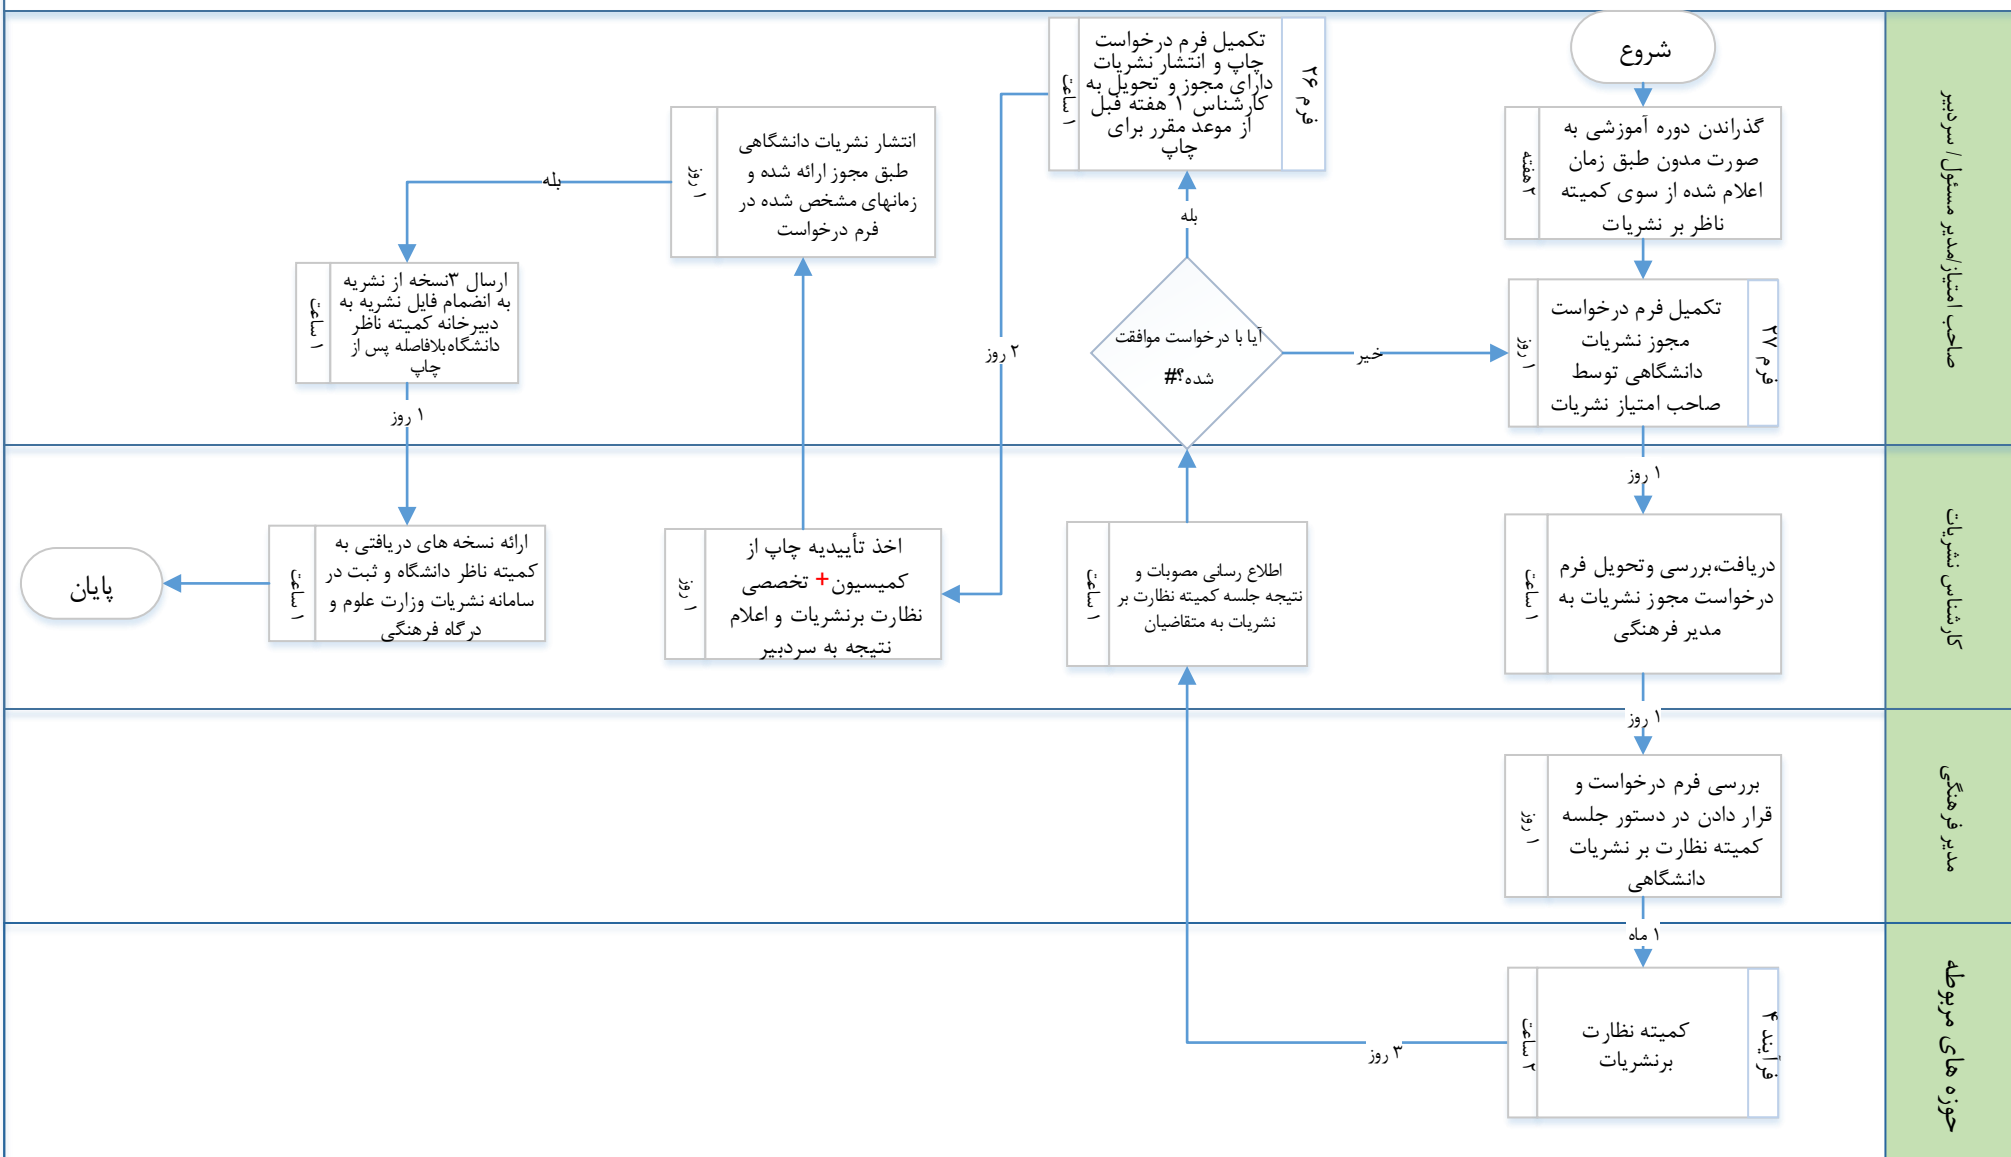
صاحب امتیاز/مدیر مسئول/ سردبیر

کارشناس نشریات

مدیر فرهنگی

حوزه های مربوطه

شروع

گذراندن دوره آموزشی به صورت مدون طبق زمان اعلام شده از سوی کمیته ناظر بر نشریات
۲ هفته

تکمیل فرم درخواست مجوز نشریات دانشگاهی توسط صاحب امتیاز نشریات
۱ روز
فرم ۲۷

آیا با درخواست موافقت شده؟#

خیر

بله

تکمیل فرم درخواست چاپ و انتشار نشریات دارای مجوز و تحویل به کارشناس ۱ هفته قبل از موعد مقرر برای چاپ
۱ ساعت
فرم ۲۶

۲ روز

انتشار نشریات دانشگاهی طبق مجوز ارائه شده و زمانهای مشخص شده در فرم درخواست
۱ روز

بله

ارسال ۳نسخه از نشریه به انضمام فایل نشریه به دبیرخانه کمیته ناظر دانشگاه‌بلافاصله پس از چاپ
۱ ساعت

۱ روز

ارائه نسخه های دریافتی به کمیته ناظر دانشگاه و ثبت در سامانه نشریات وزارت علوم و درگاه فرهنگی
۱ ساعت

پایان

اخذ تأییدیه چاپ از کمیسیون + تخصصی نظارت برنشریات و اعلام نتیجه به سردبیر
۱ روز

اطلاع رسانی مصوبات و نتیجه جلسه کمیته نظارت بر نشریات به متقاضیان
۱ ساعت

۱ روز

دریافت،بررسی وتحویل فرم درخواست مجوز نشریات به مدیر فرهنگی
۱ ساعت

۱ روز

بررسی فرم درخواست و قرار دادن در دستور جلسه کمیته نظارت بر نشریات دانشگاهی
۱ روز

۱ ماه

کمیته نظارت برنشریات
۲ ساعت
فرآیند ۴

۳ روز